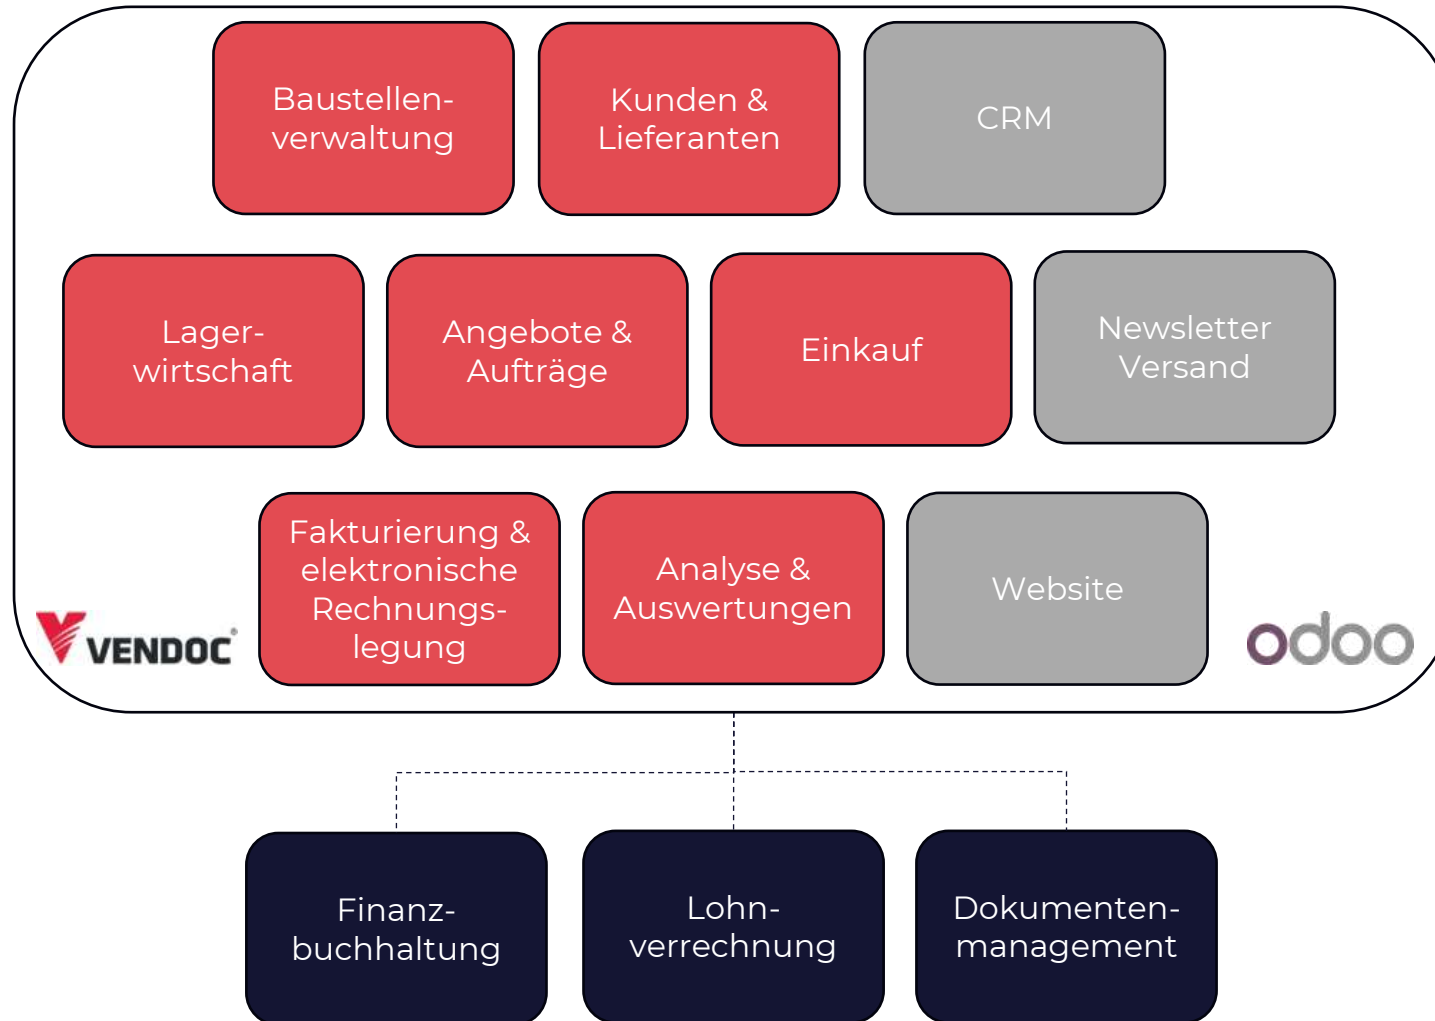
Baustellen-verwaltung

Kunden & Lieferanten

CRM

Lager-wirtschaft

Angebote & Aufträge

Einkauf

Newsletter Versand

Fakturierung & elektronische Rechnungs-legung

Analyse & Auswertungen

Website

VENDOC

odoo

Finanz-buchhaltung

Lohn-verrechnung

Dokumenten-management